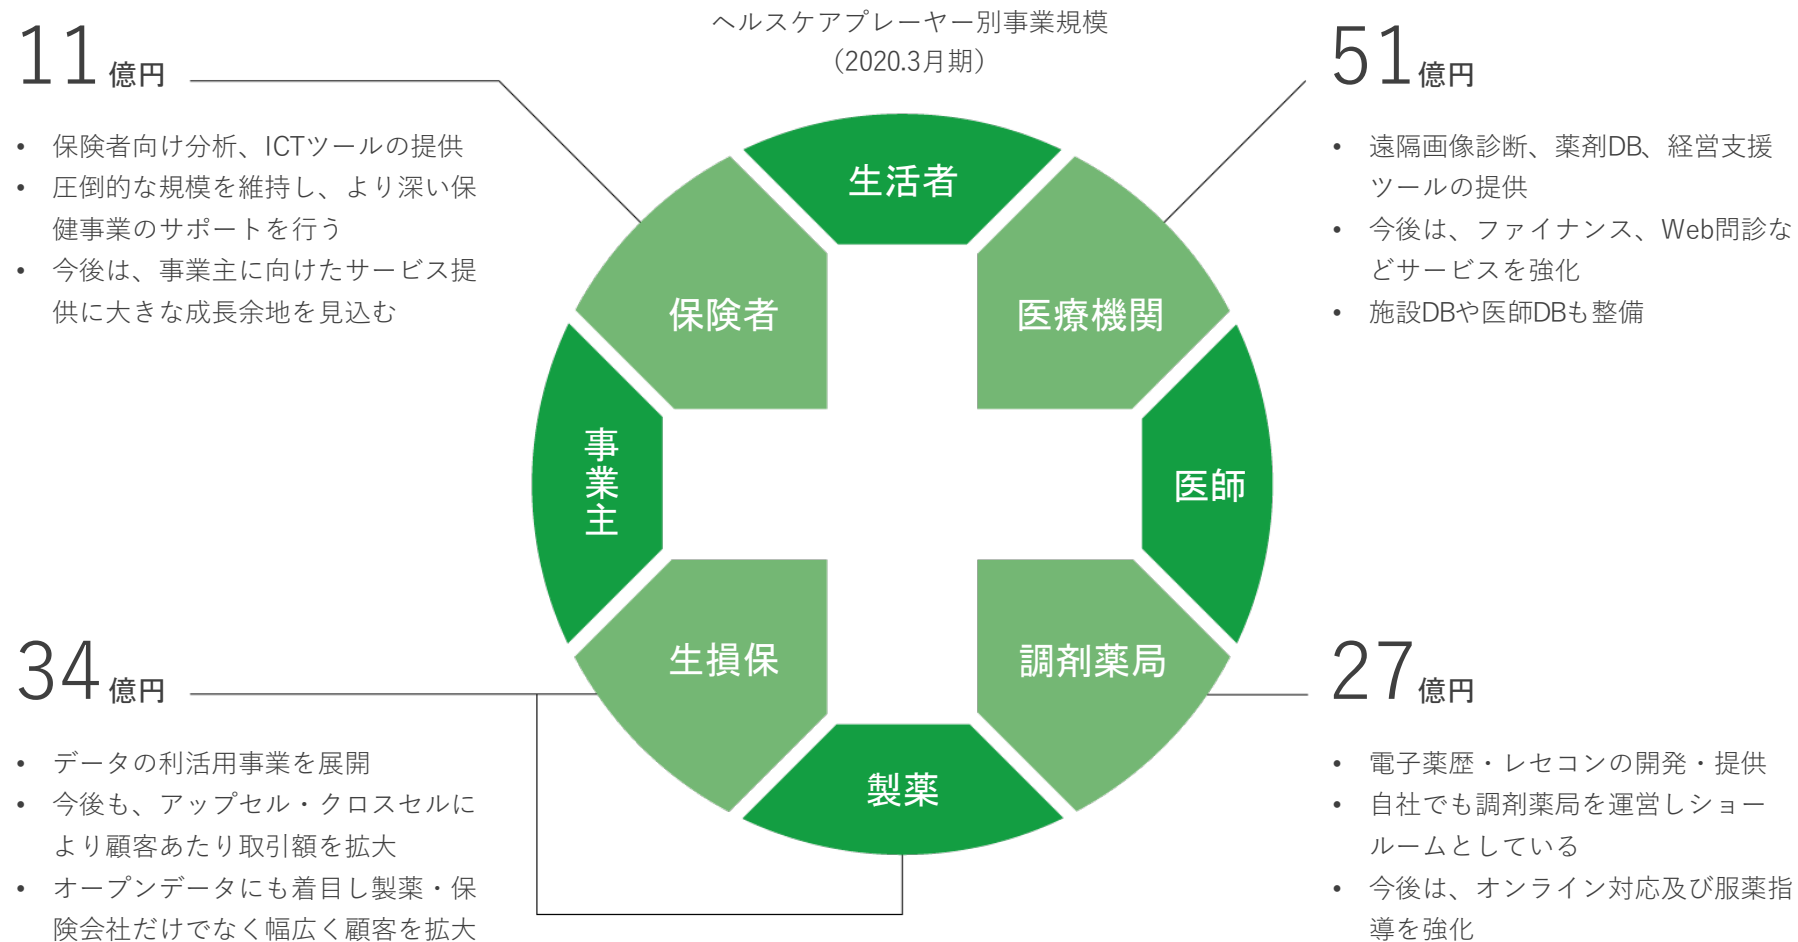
ヘルスケアプレーヤー別事業規模
（2020.3月期）

11億円

- 保険者向け分析、ICTツールの提供
- 圧倒的な規模を維持し、より深い保健事業のサポートを行う
- 今後は、事業主に向けたサービス提供に大きな成長余地を見込む

51億円

- 遠隔画像診断、薬剤DB、経営支援ツールの提供
- 今後は、ファイナンス、Web問診などサービスを強化
- 施設DBや医師DBも整備

生活者

保険者

医療機関

事業主

医師

生損保

調剤薬局

製薬

34億円

- データの利活用事業を展開
- 今後も、アップセル・クロスセルにより顧客あたり取引額を拡大
- オープンデータにも着目し製薬・保険会社だけでなく幅広く顧客を拡大

27億円

- 電子薬歴・レセコンの開発・提供
- 自社でも調剤薬局を運営しショールームとしている
- 今後は、オンライン対応及び服薬指導を強化